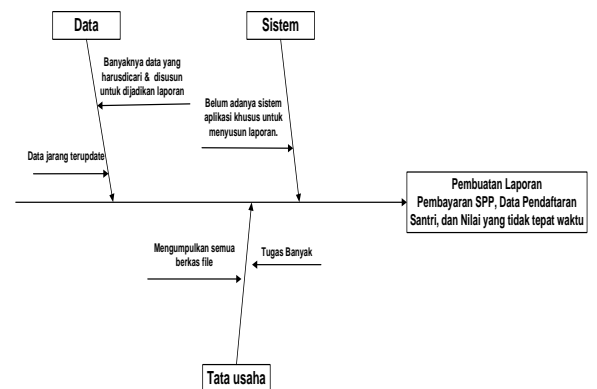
Data

Sistem

Banyaknya data yang harusdicari & disusun untuk dijadikan laporan

Belum adanya sistem aplikasi khusus untuk menyusun laporan.

Data jarang terupdate

Pembuatan Laporan Pembayaran SPP, Data Pendaftaran Santri, dan Nilai yang tidak tepat waktu

Mengumpulkan semua berkas file

Tugas Banyak

Tata usaha